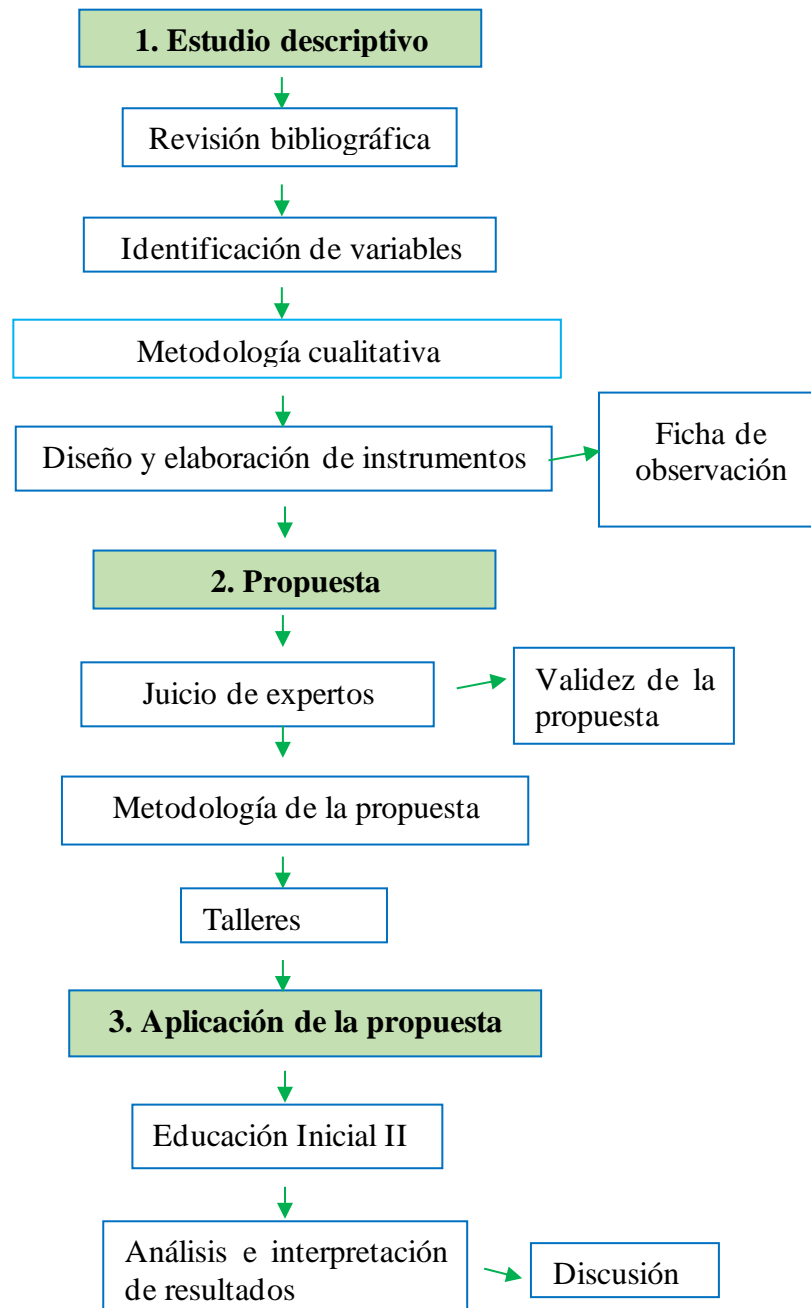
1. Estudio descriptivo

Revisión bibliográfica

Identificación de variables

Metodología cualitativa

Diseño y elaboración de instrumentos

Ficha de observación

2. Propuesta

Juicio de expertos

Validez de la propuesta

Metodología de la propuesta

Talleres

3. Aplicación de la propuesta

Educación Inicial II

Análisis e interpretación de resultados

Discusión